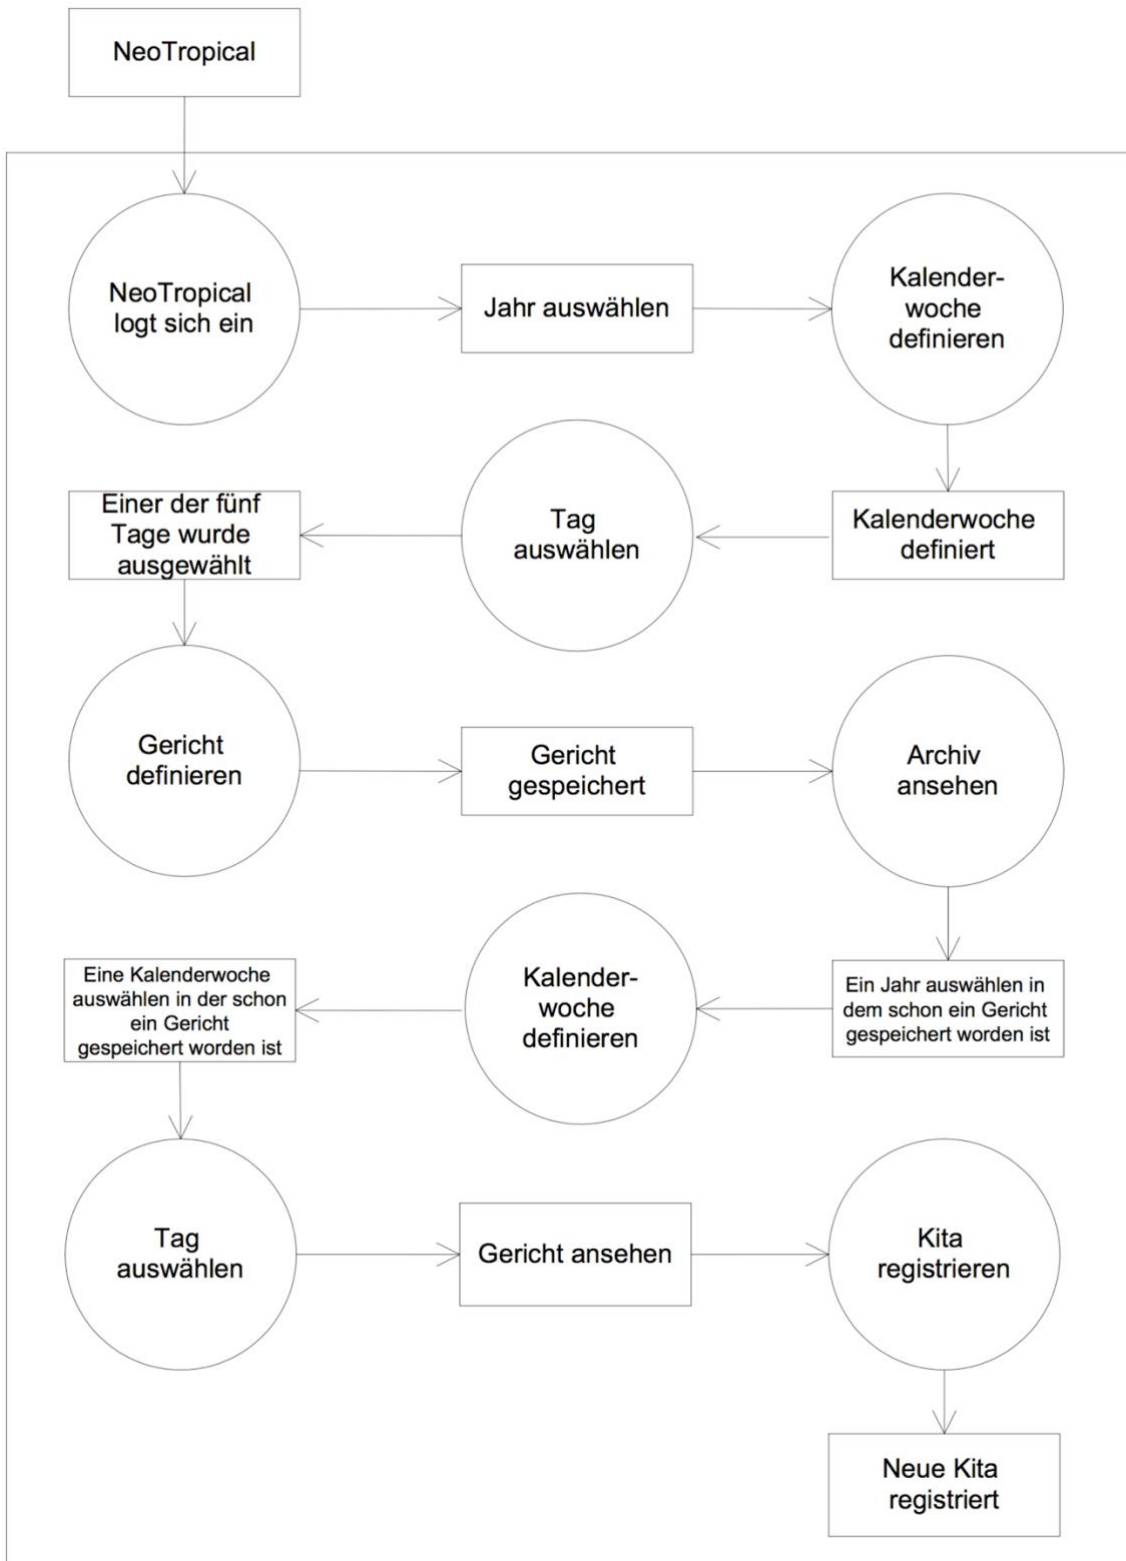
NeoTropical

NeoTropical logt sich ein

Jahr auswählen

Kalenderwoche definieren

Kalenderwoche definiert

Tag auswählen

Einer der fünf Tage wurde ausgewählt

Gericht definieren

Gericht gespeichert

Archiv ansehen

Ein Jahr auswählen in dem schon ein Gericht gespeichert worden ist

Kalenderwoche definieren

Eine Kalenderwoche auswählen in der schon ein Gericht gespeichert worden ist

Tag auswählen

Gericht ansehen

Kita registrieren

Neue Kita registriert